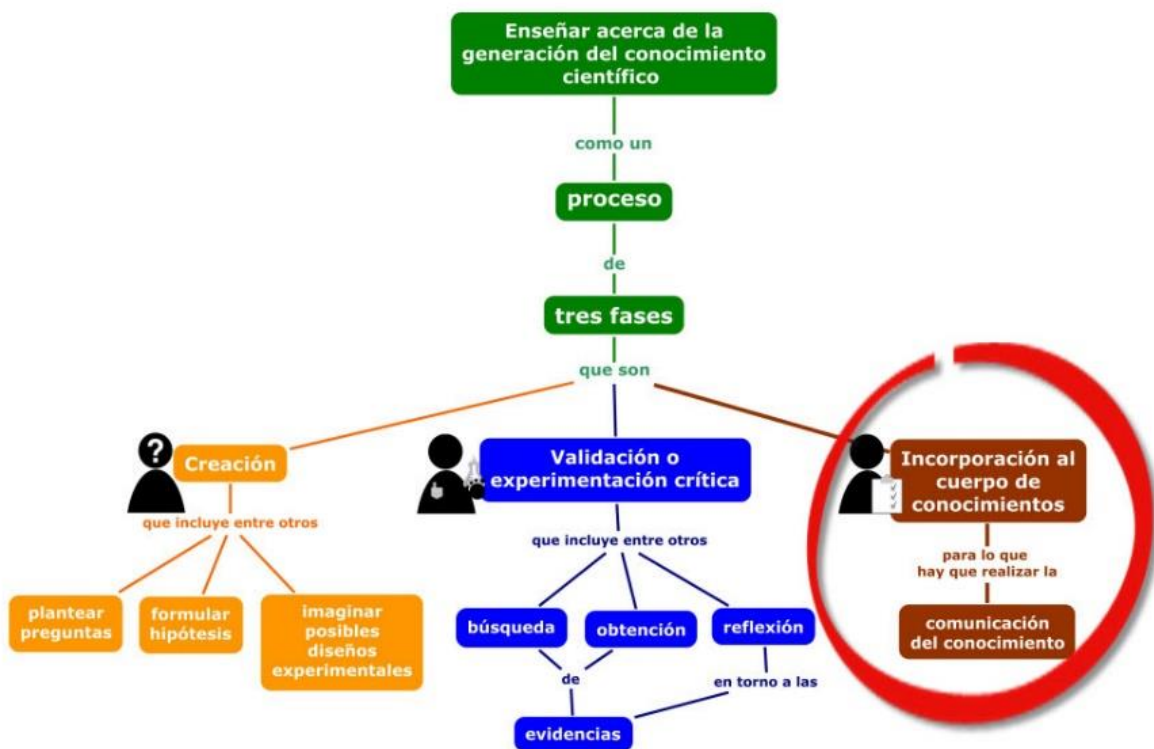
Enseñar acerca de la generación del conocimiento científico

como un

proceso

de

tres fases

que son

?

Creación

que incluye entre otros

plantear preguntas

formular hipótesis

imaginar posibles diseños experimentales

Validación o experimentación crítica

que incluye entre otros

búsqueda

obtención

reflexión

de

en torno a las

evidencias

Incorporación al cuerpo de conocimientos

para lo que hay que realizar la

comunicación del conocimiento